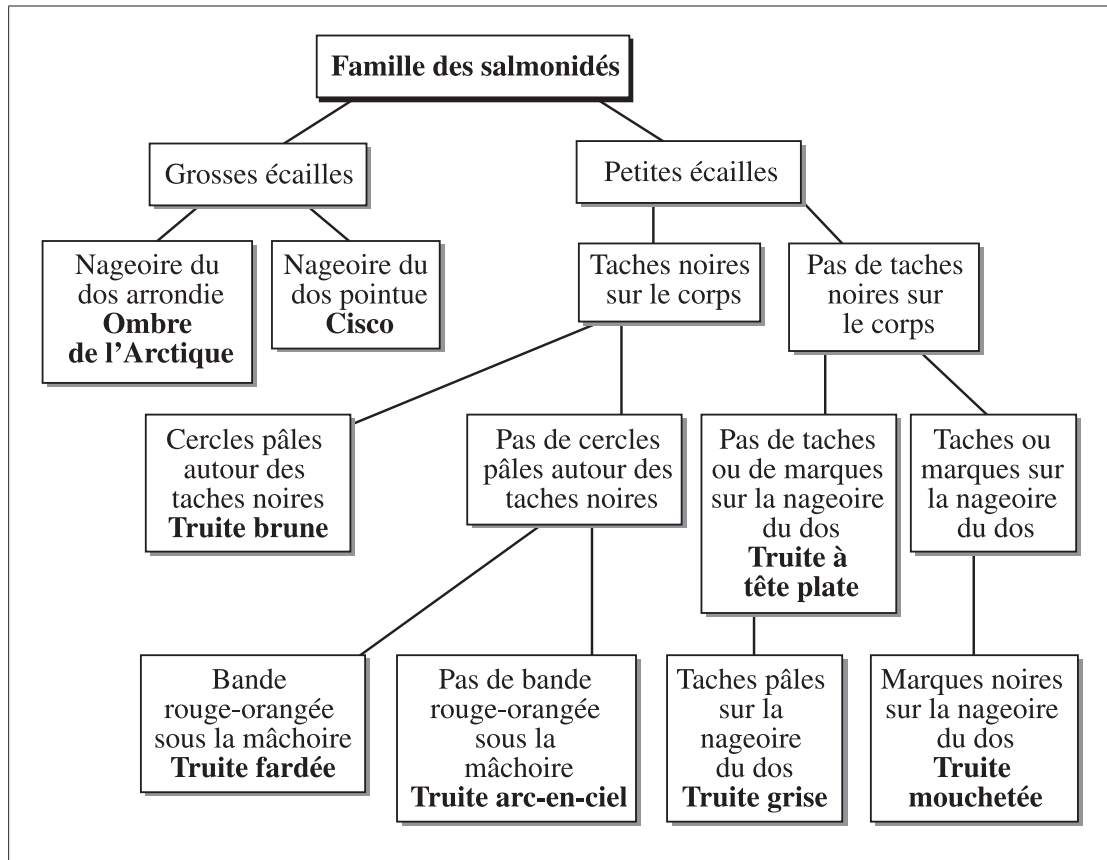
Famille des salmonidés

Grosses écailles

Petites écailles

Nageoire du dos arrondie
Ombre de l'Arctique

Nageoire du dos pointue
Cisco

Taches noires sur le corps

Pas de taches noires sur le corps

Cercles pâles autour des taches noires
Truite brune

Pas de cercles pâles autour des taches noires

Pas de taches ou de marques sur la nageoire du dos
Truite à tête plate

Taches ou marques sur la nageoire du dos

Bande rouge-orangée sous la mâchoire
Truite fardée

Pas de bande rouge-orangée sous la mâchoire
Truite arc-en-ciel

Taches pâles sur la nageoire du dos
Truite grise

Marques noires sur la nageoire du dos
Truite mouchetée